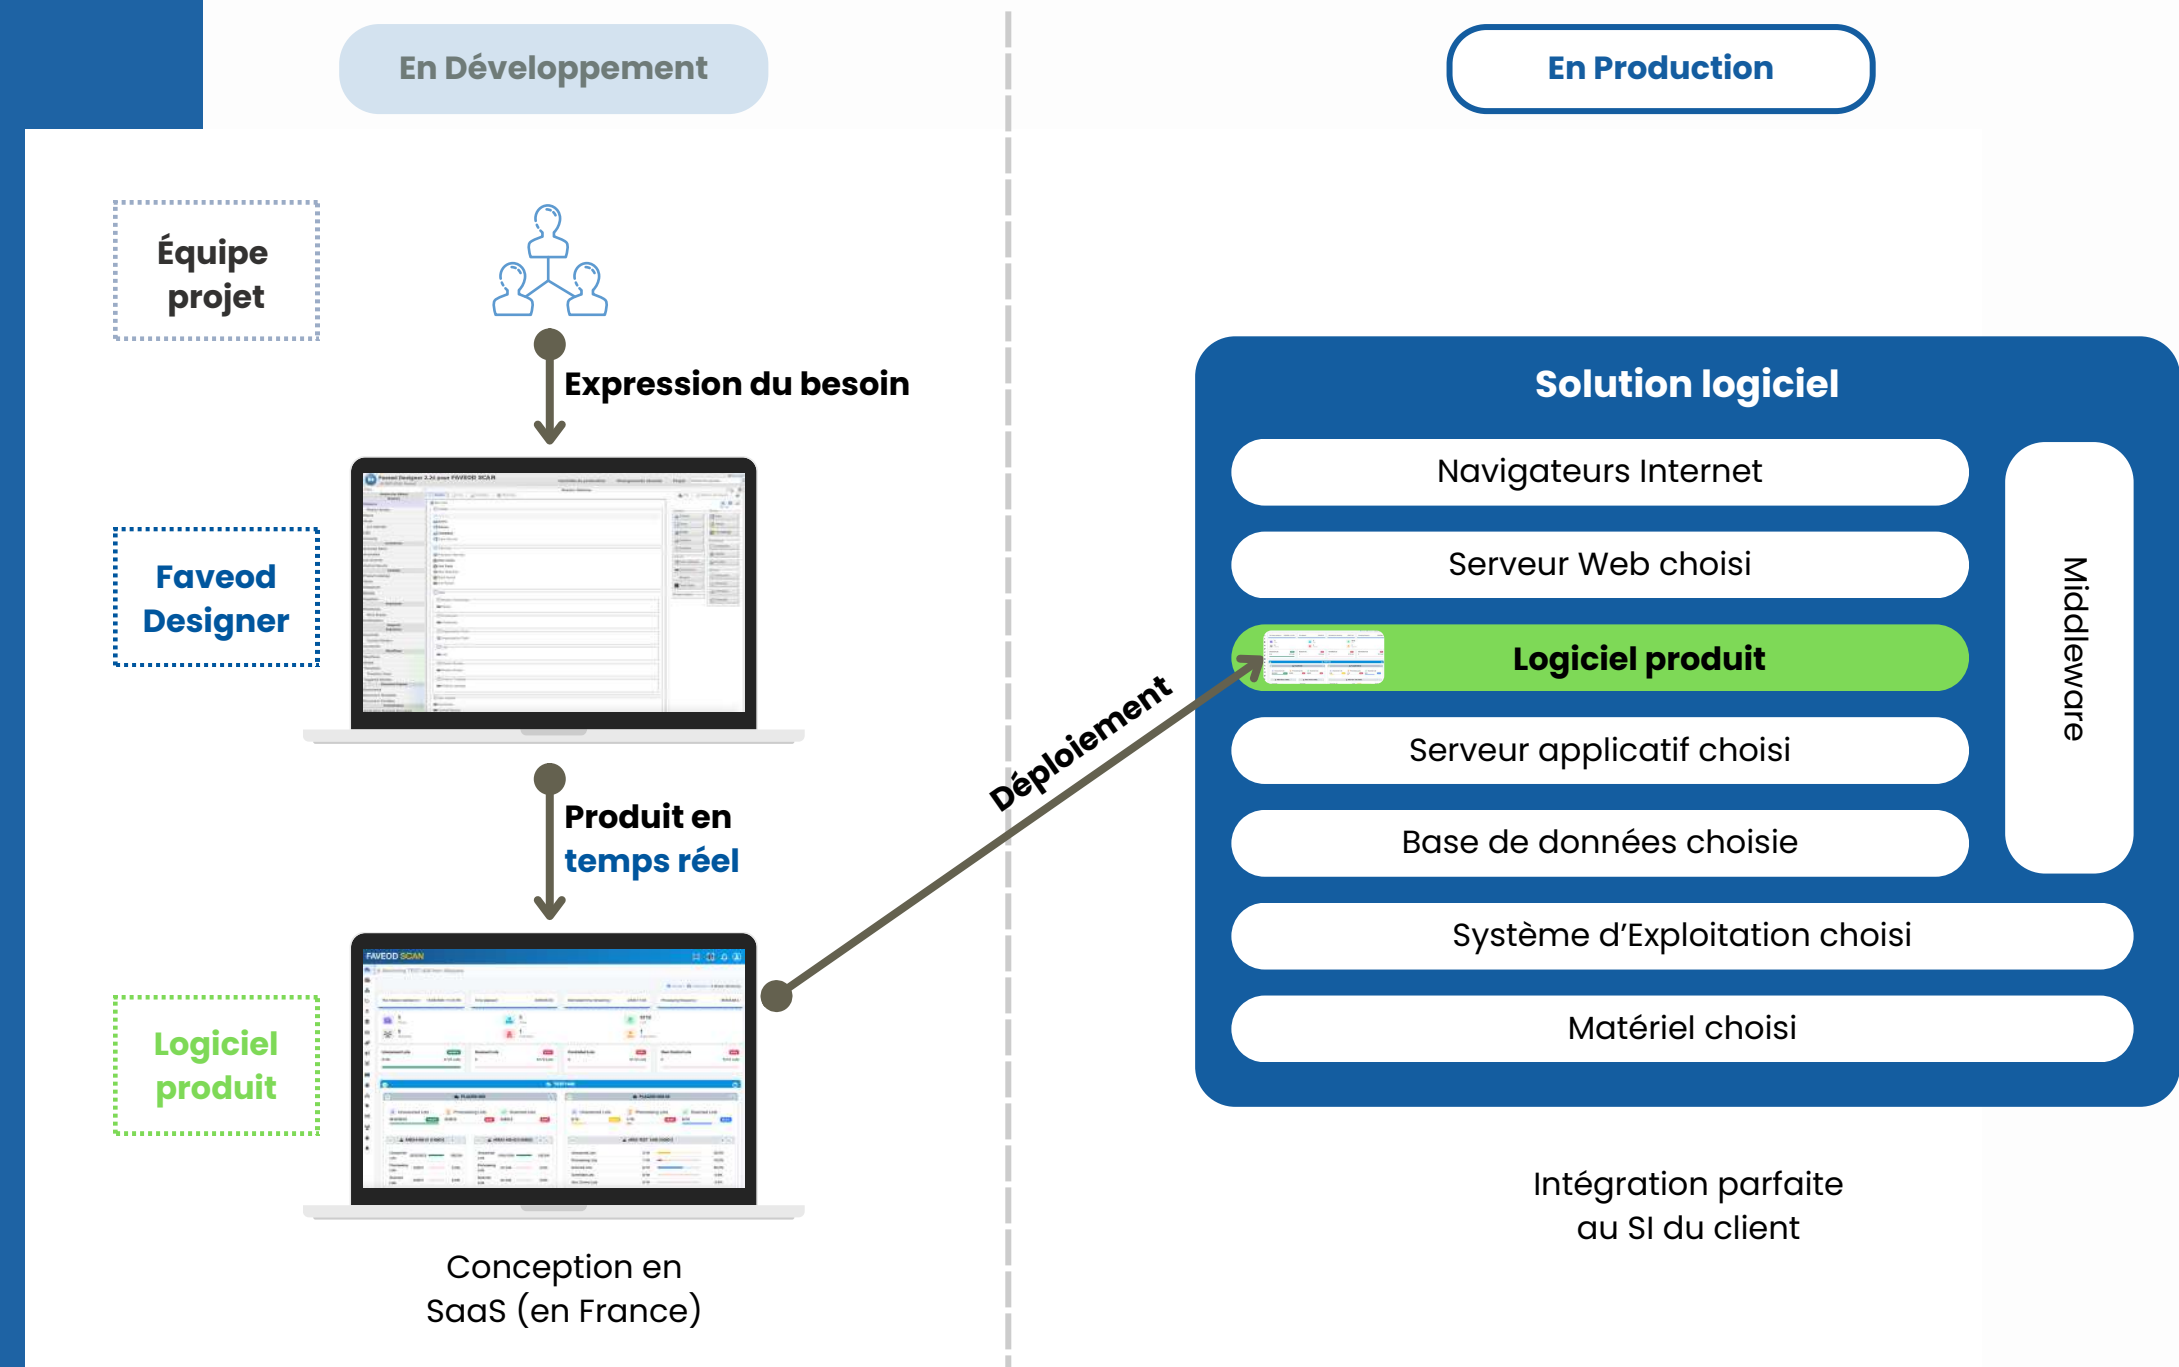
En Développement

En Production

Équipe projet

Expression du besoin

Faveod Designer

Produit en temps réel

Logiciel produit

Conception en SaaS (en France)

Déploiement

Solution logiciel

Navigateurs Internet

Serveur Web choisi

Logiciel produit

Serveur applicatif choisi

Base de données choisie

Middleware

Système d'Exploitation choisi

Matériel choisi

Intégration parfaite au SI du client